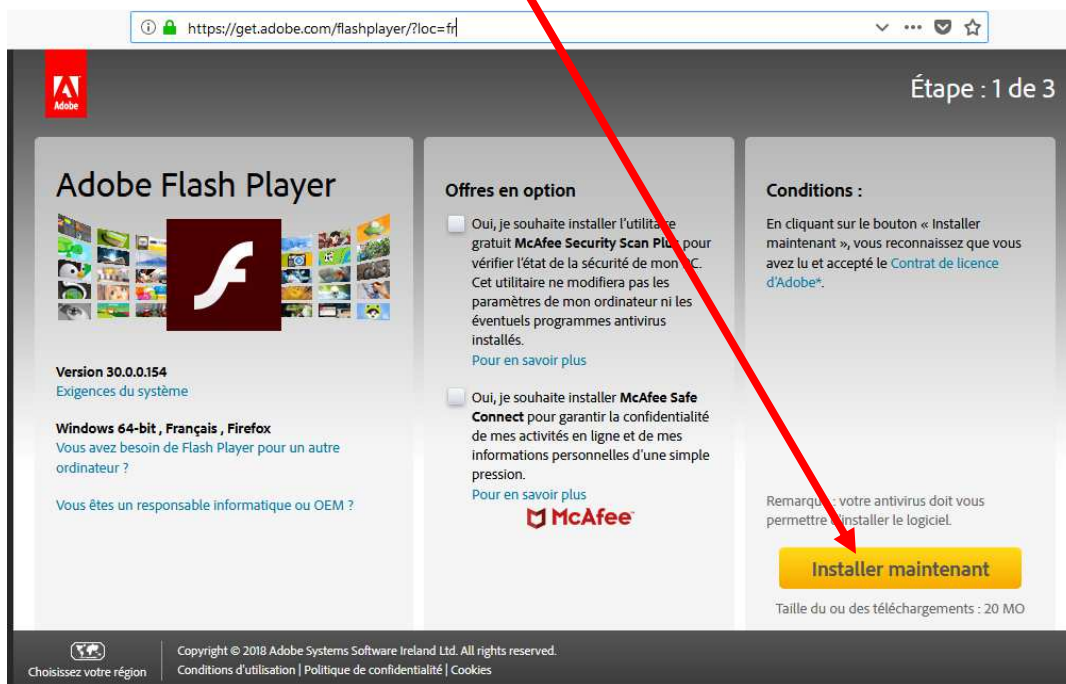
https://get.adobe.com/flashplayer/?loc=fr

Adobe

Étape : 1 de 3

Adobe Flash Player

Version 30.0.0.154
Exigences du système

Windows 64-bit , Français , Firefox
Vous avez besoin de Flash Player pour un autre ordinateur ?

Vous êtes un responsable informatique ou OEM ?

Offres en option

Oui, je souhaite installer l'utilitaire gratuit McAfee Security Scan Plus pour vérifier l'état de la sécurité de mon PC. Cet utilitaire ne modifiera pas les paramètres de mon ordinateur ni les éventuels programmes antivirus installés.
Pour en savoir plus

Oui, je souhaite installer McAfee Safe Connect pour garantir la confidentialité de mes activités en ligne et de mes informations personnelles d'une simple pression.
Pour en savoir plus

McAfee

Conditions :

En cliquant sur le bouton « Installer maintenant », vous reconnaissez que vous avez lu et accepté le Contrat de licence d'Adobe*.

Remarque : votre antivirus doit vous permettre d'installer le logiciel.

Installer maintenant

Taille du ou des téléchargements : 20 MO

Choisissez votre région

Copyright © 2018 Adobe Systems Software Ireland Ltd. All rights reserved.
Conditions d'utilisation | Politique de confidentialité | Cookies